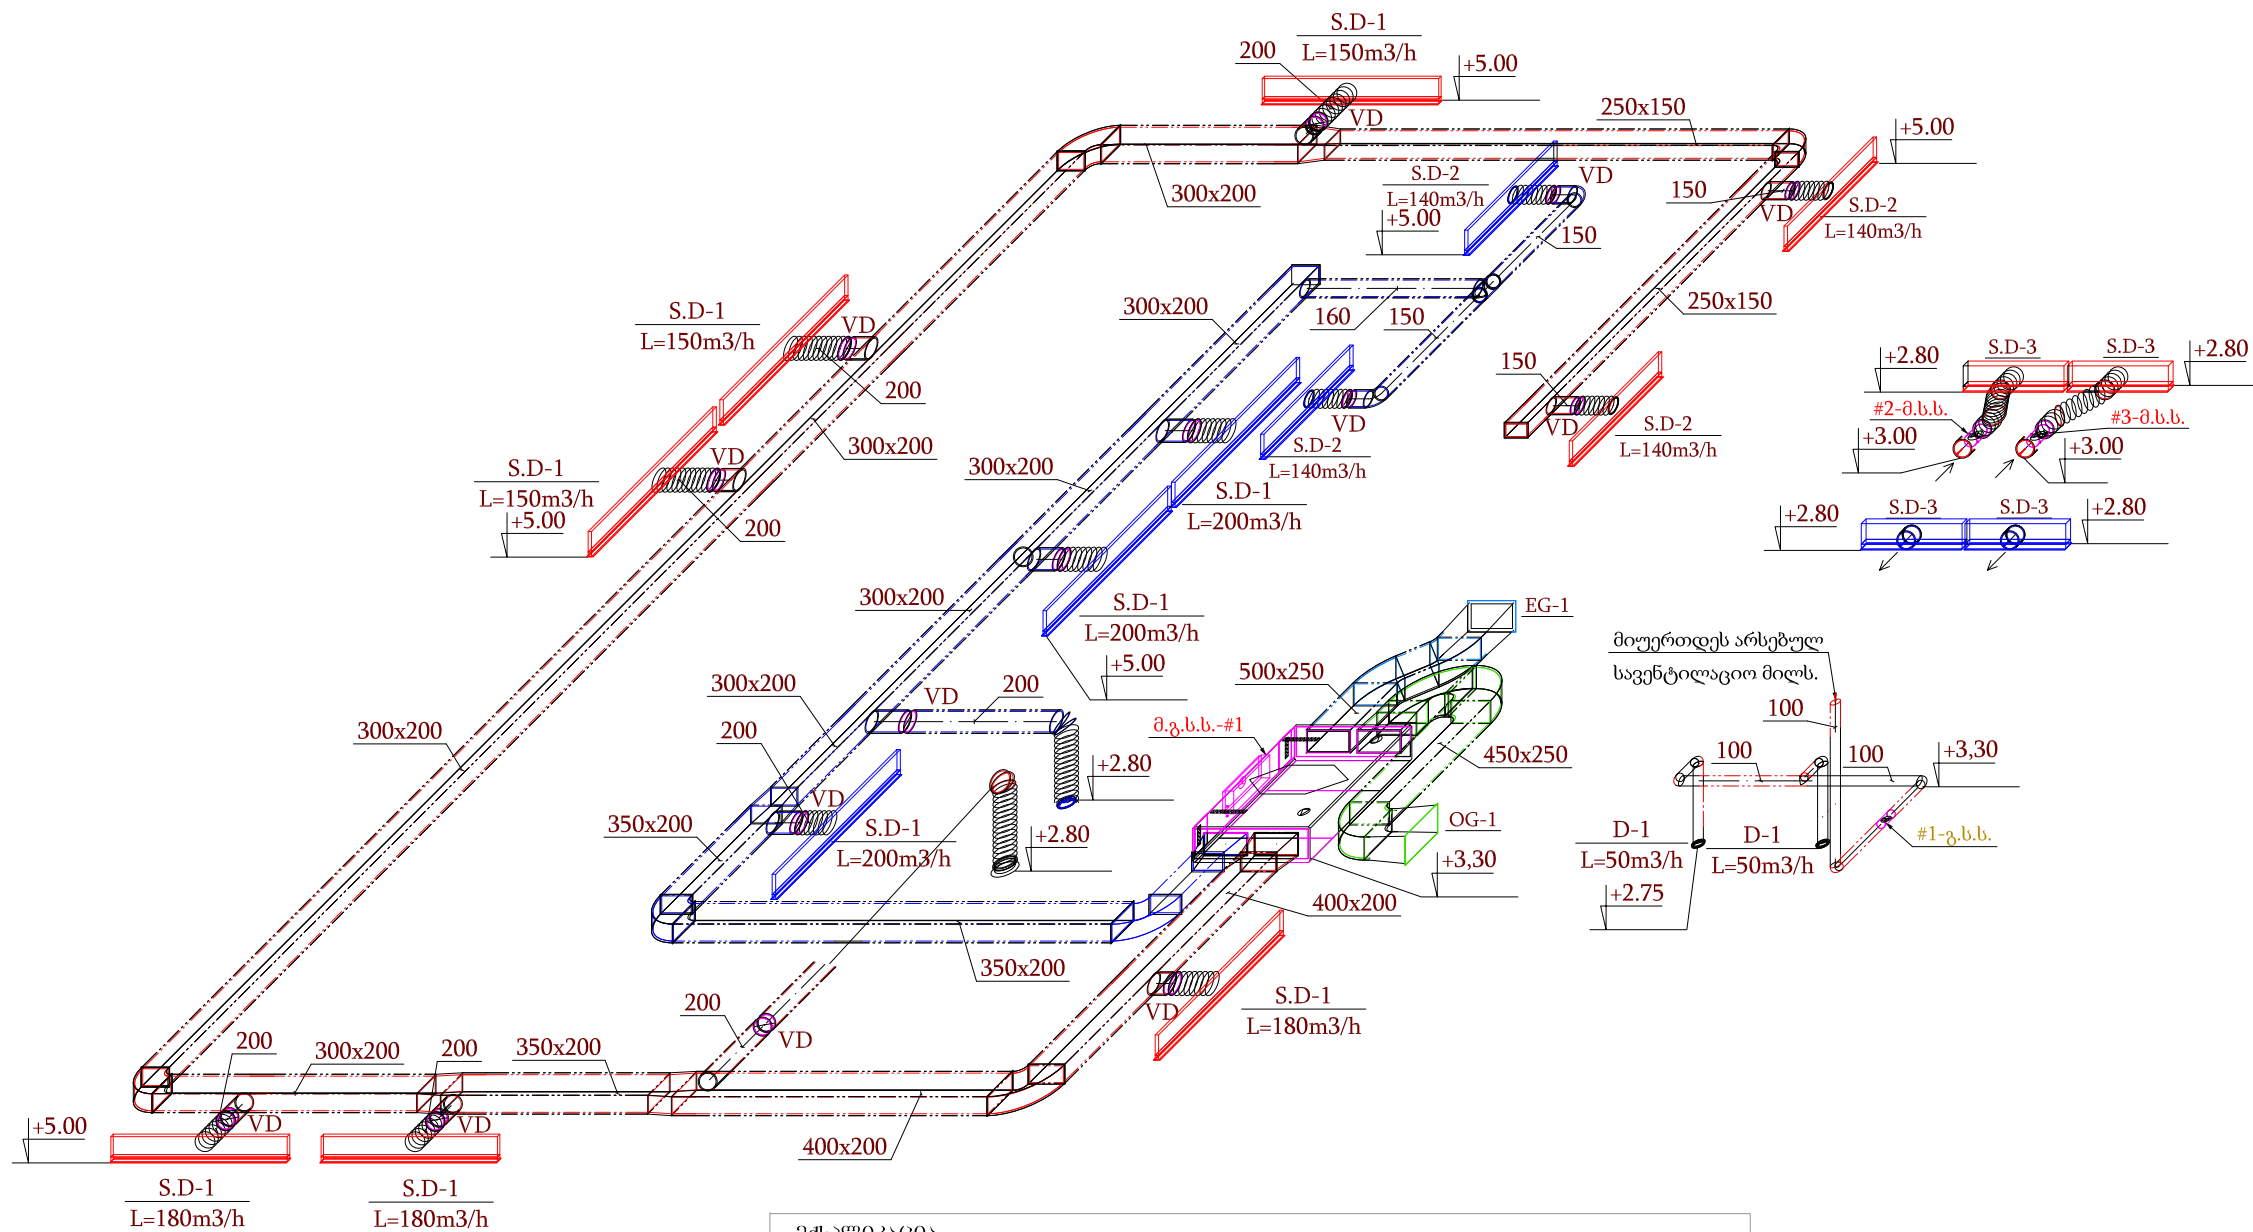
S.D-1
L=150m3/h
200
+5.00
VD
250x150
+5.00
300x200
S.D-2
L=140m3/h
+5.00
VD
150
VD
S.D-2
L=140m3/h
150
300x200
160
150
250x150
S.D-1
L=150m3/h
VD
200
300x200
150
VD
S.D-2
L=140m3/h
+2.80
S.D-3
S.D-3
+2.80
#2-მ.ს.ს.
#3-მ.ს.ს.
+3.00
+3.00
VD
S.D-2
L=140m3/h
S.D-1
L=150m3/h
+5.00
VD
200
300x200
S.D-1
L=200m3/h
+2.80
S.D-3
S.D-3
+2.80
300x200
S.D-1
L=200m3/h
+5.00
EG-1
მიუერთდეს არსებულ სავენტილაციო მილს.
500x250
300x200
VD
200
300x200
მ.გ.ს.ს.-#1
100
200
+2.80
450x250
100
100
+3,30
VD
350x200
S.D-1
L=200m3/h
+2.80
OG-1
#1-გ.ს.ს.
D-1
L=50m3/h
D-1
L=50m3/h
+3,30
+2.75
400x200
350x200
S.D-1
L=180m3/h
VD
200
VD
200
300x200
200
350x200
+5.00
VD
VD
400x200
S.D-1
L=180m3/h
S.D-1
L=180m3/h